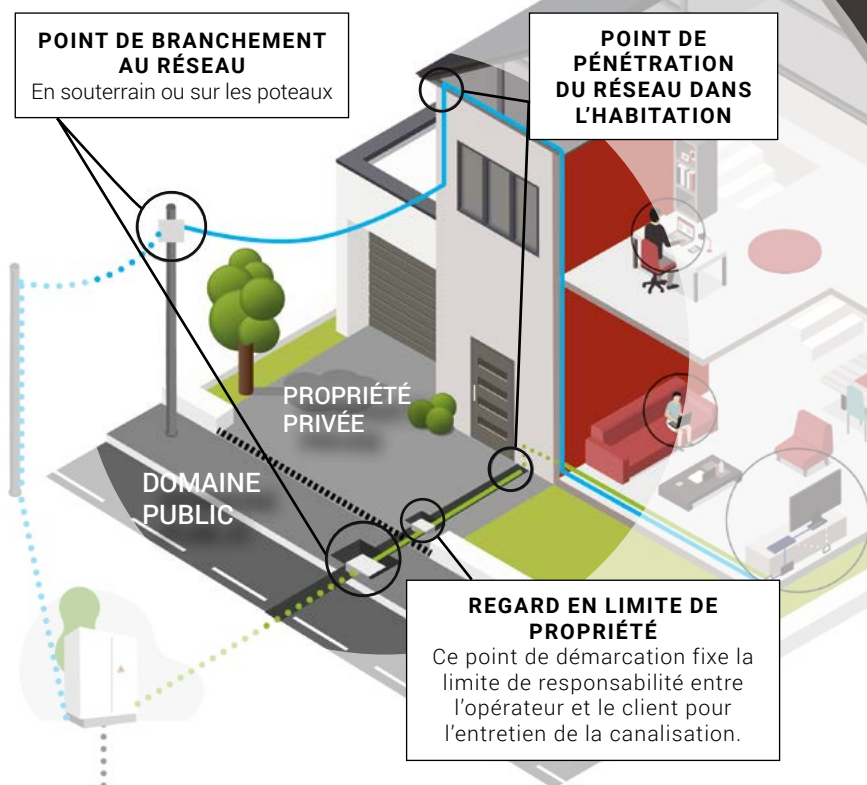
POINT DE BRANCHEMENT AU RÉSEAU
En souterrain ou sur les poteaux

POINT DE PÉNÉTRATION DU RÉSEAU DANS L'HABITATION

PROPRIÉTÉ PRIVÉE

DOMAINE PUBLIC

REGARD EN LIMITE DE PROPRIÉTÉ
Ce point de démarcation fixe la limite de responsabilité entre l'opérateur et le client pour l'entretien de la canalisation.